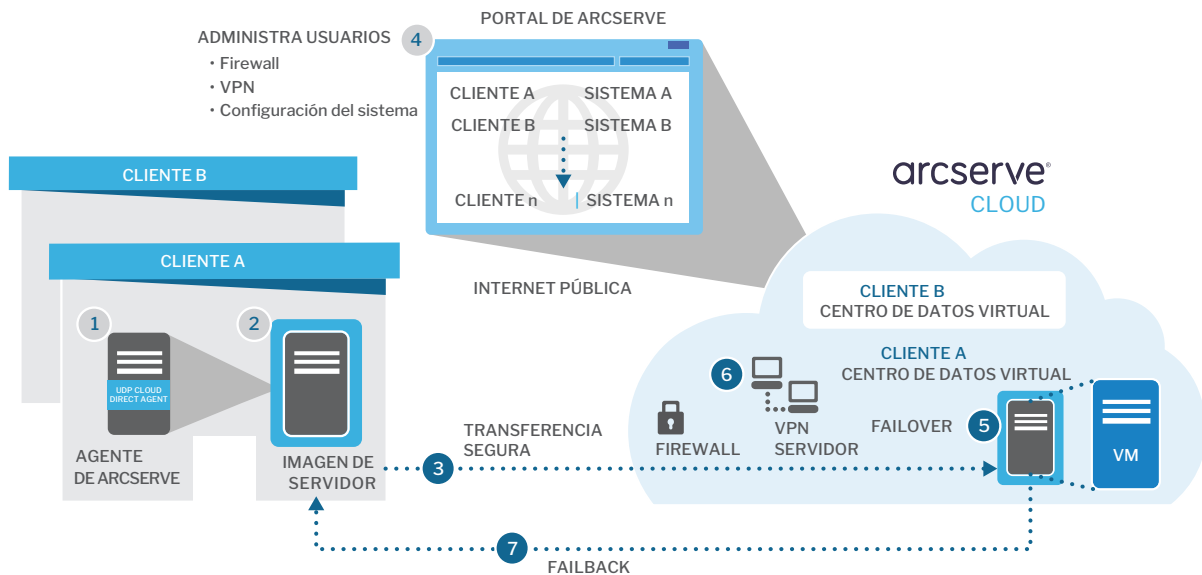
PORTAL DE ARCSERVE

ADMINISTRA USUARIOS 4
• Firewall
• VPN
• Configuración del sistema

CLIENTE A SISTEMA A
CLIENTE B SISTEMA B
CLIENTE n SISTEMA n

arcserve®
CLOUD

CLIENTE B

CLIENTE A

INTERNET PÚBLICA

CLIENTE B
CENTRO DE DATOS VIRTUAL

1

2

UDP CLOUD DIRECT AGENT

CLIENTE A
CENTRO DE DATOS VIRTUAL

6

FIREWALL

VPN
SERVIDOR

FAILOVER

5

VM

TRANSFERENCIA SEGURA

AGENTE DE ARCSERVE

IMAGEN DE SERVIDOR

3

7

FAILBACK